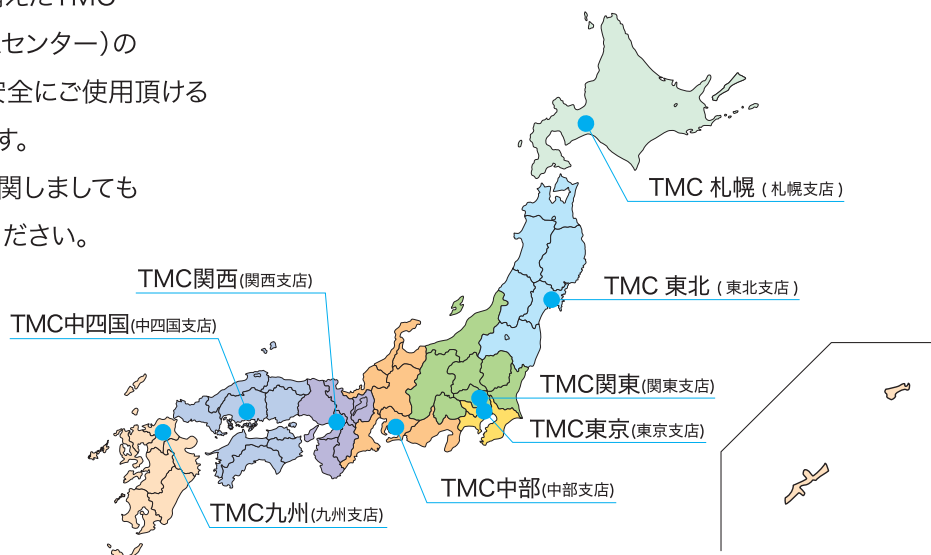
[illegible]TMC
センター)の
安全にご使用頂ける
す。
関しましても
ださい。

TMC 札幌 (札幌支店)

TMC 東北 (東北支店)

TMC関西(関西支店)

TMC中四国(中四国支店)

TMC関東(関東支店)

TMC東京(東京支店)

TMC中部(中部支店)

TMC九州(九州支店)